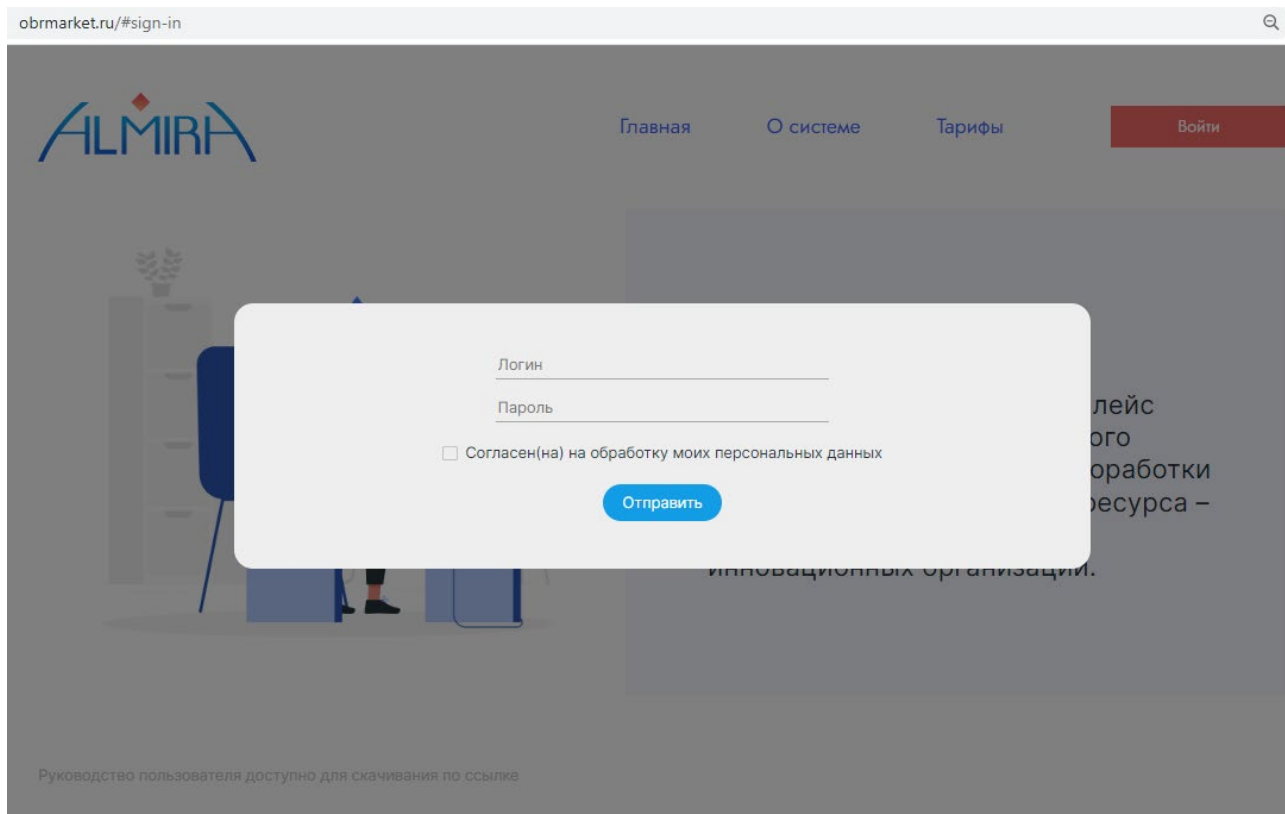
obrmarket.ru/#sign-in

ALMIRA

Главная
О системе
Тарифы
Войти

Логин
Пароль
Согласен(на) на обработку моих персональных данных
Отправить

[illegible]лейс
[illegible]ого
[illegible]работки
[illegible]есурса –
инновационных организаций.

Руководство пользователя доступно для скачивания по ссылке